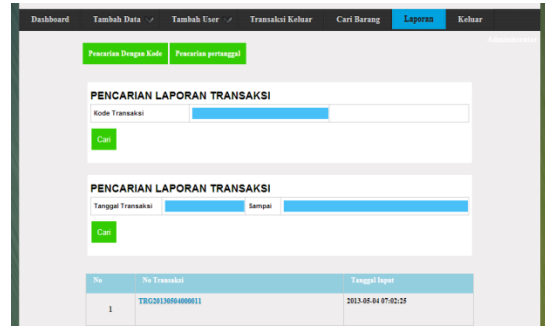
Dashboard Tambah Data Tambah User Transaksi Keluar Cari Barang Laporan Keluar

Pencarian Dengan Kode Pencarian pertanggal

PENCARIAN LAPORAN TRANSAKSI

Kode Transaksi

Cari

PENCARIAN LAPORAN TRANSAKSI

Tanggal Transaksi Sampai

Cari

| No | No Transaksi | Tanggal Input |
|---|---|---|
| 1 | TRG20130504000011 | 2013-05-04 07:02:25 |